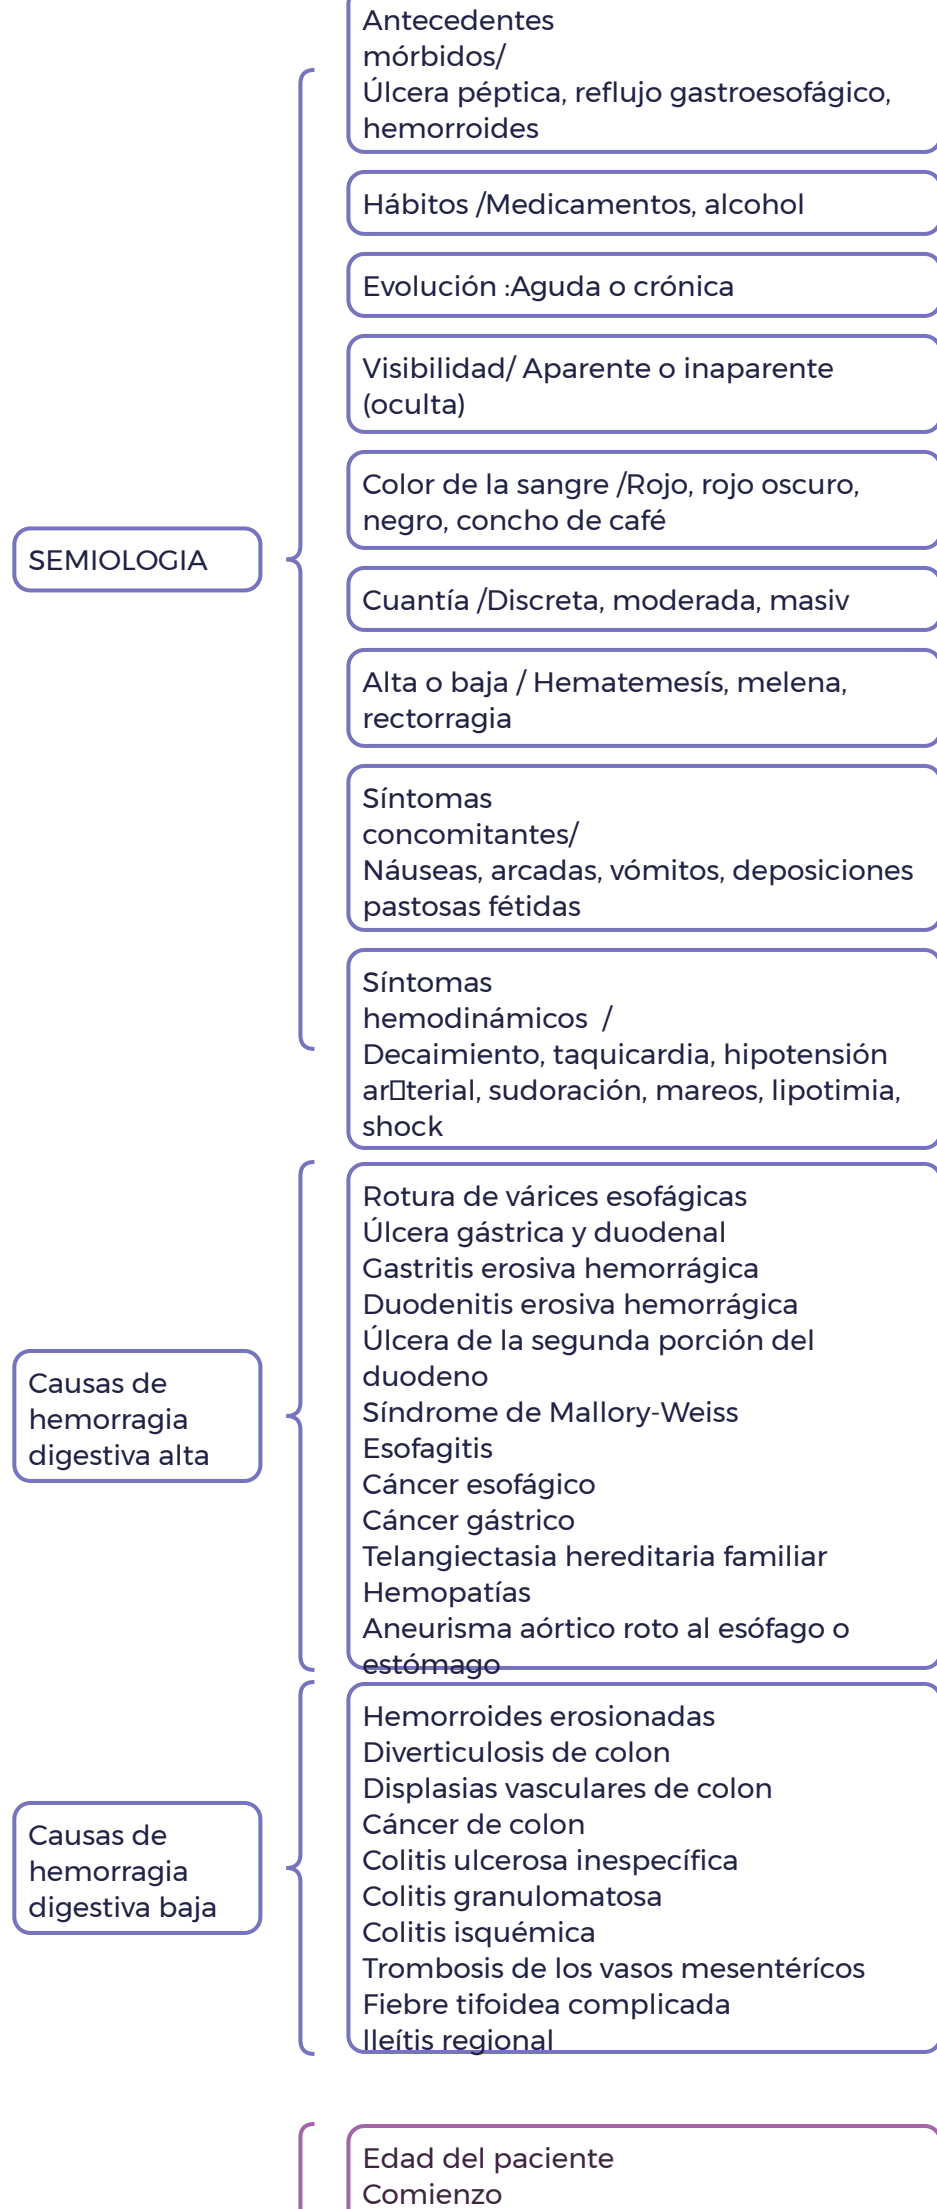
SEMIOLOGIA

Antecedentes mórbidos/ Úlcera péptica, reflujo gastroesofágico, hemorroides

Hábitos /Medicamentos, alcohol

Evolución :Aguda o crónica

Visibilidad/ Aparente o inaparente (oculta)

Color de la sangre /Rojo, rojo oscuro, negro, concho de café

Cuantía /Discreta, moderada, masiv

Alta o baja / Hematemesís, melena, rectorragia

Síntomas concomitantes/ Náuseas, arcadas, vómitos, deposiciones pastosas fétidas

Síntomas hemodinámicos / Decaimiento, taquicardia, hipotensión ar□terial, sudoración, mareos, lipotimia, shock

Causas de hemorragia digestiva alta

Rotura de várices esofágicas
Úlcera gástrica y duodenal
Gastritis erosiva hemorrágica
Duodenitis erosiva hemorrágica
Úlcera de la segunda porción del duodeno
Síndrome de Mallory-Weiss
Esofagitis
Cáncer esofágico
Cáncer gástrico
Telangiectasia hereditaria familiar
Hemopatías
Aneurisma aórtico roto al esófago o estómago

Causas de hemorragia digestiva baja

Hemorroides erosionadas
Diverticulosis de colon
Displasias vasculares de colon
Cáncer de colon
Colitis ulcerosa inespecífica
Colitis granulomatosa
Colitis isquémica
Trombosis de los vasos mesentéricos
Fiebre tifoidea complicada
Ileítis regional

Edad del paciente
Comienzo